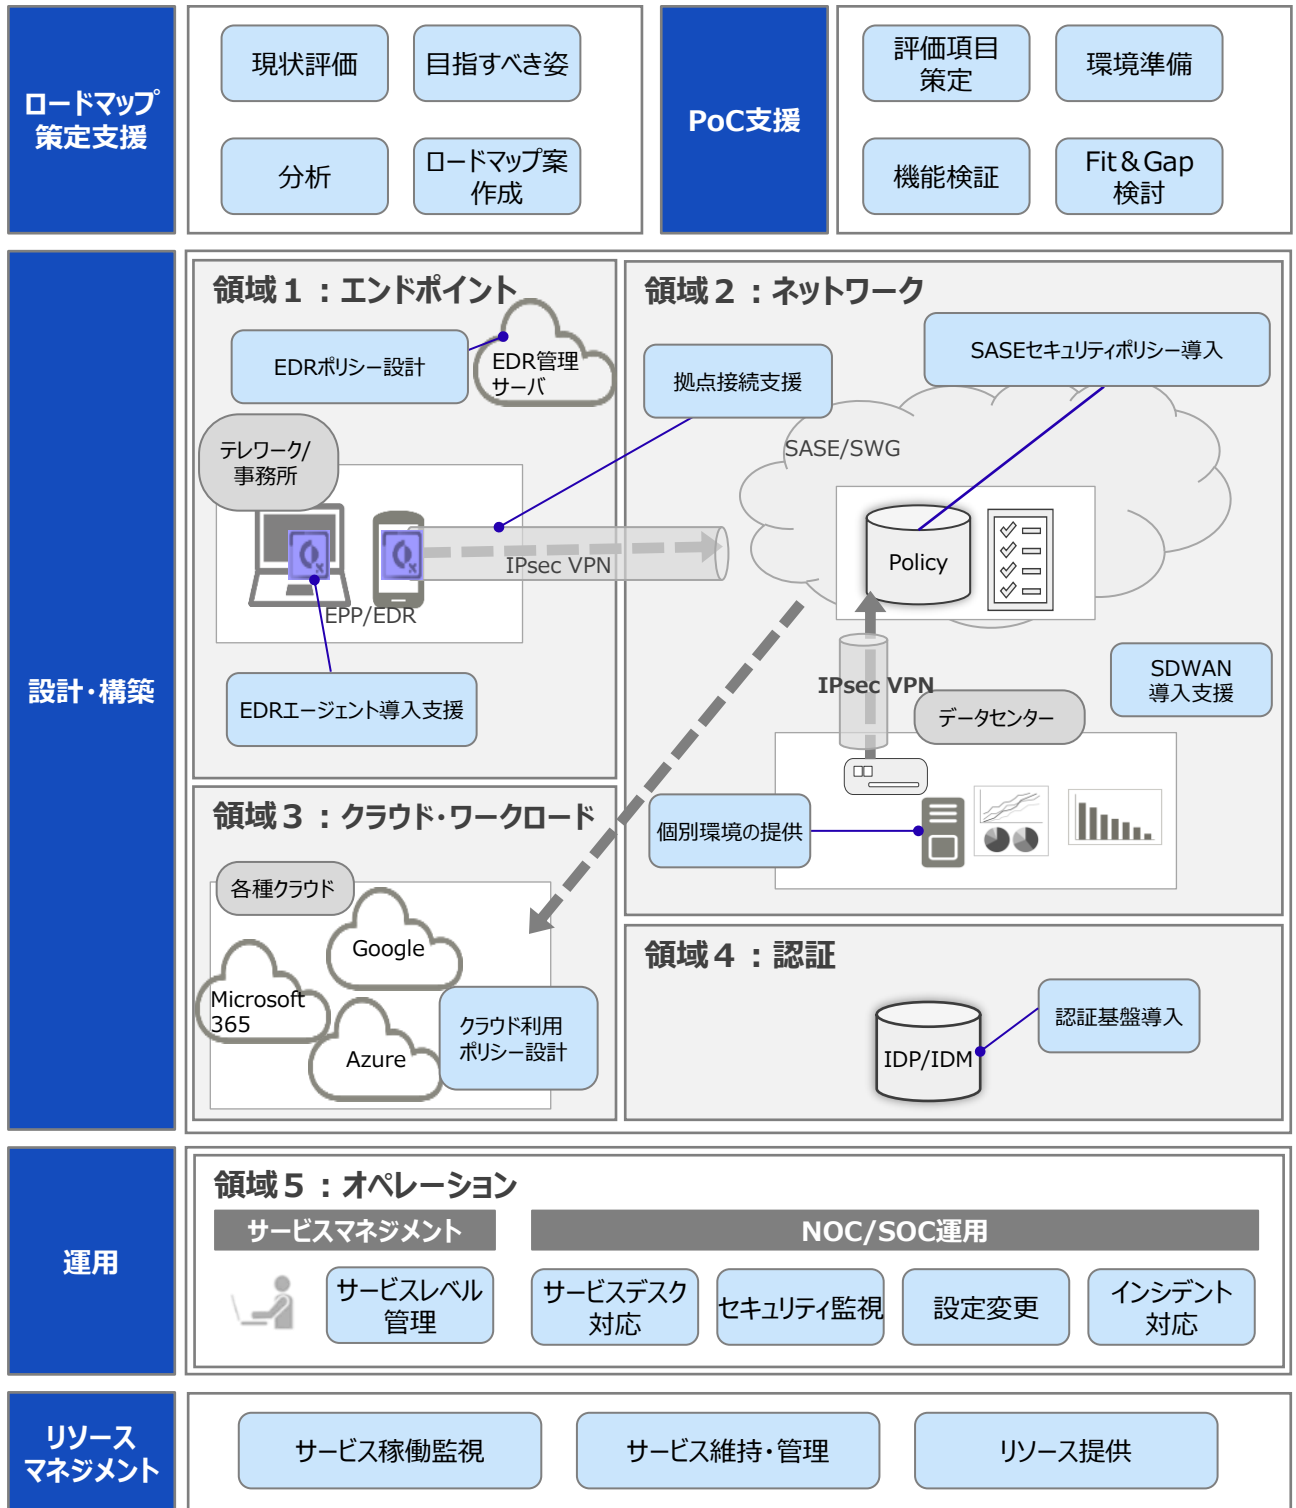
ロードマップ策定支援

現状評価
目指すべき姿
分析
ロードマップ案作成

PoC支援

評価項目策定
環境準備
機能検証
Fit＆Gap検討

設計・構築

領域１：エンドポイント
EDRポリシー設計
EDR管理サーバ
テレワーク/事務所
EPP/EDR
IPsec VPN
EDRエージェント導入支援

領域２：ネットワーク
拠点接続支援
SASEセキュリティポリシー導入
SASE/SWG
Policy
IPsec VPN
データセンター
SDWAN導入支援
個別環境の提供

領域３：クラウド･ワークロード
各種クラウド
Google
Microsoft 365
Azure
クラウド利用ポリシー設計

領域４：認証
IDP/IDM
認証基盤導入

運用

領域５：オペレーション
サービスマネジメント
NOC/SOC運用
サービスレベル管理
サービスデスク対応
セキュリティ監視
設定変更
インシデント対応

リソースマネジメント

サービス稼働監視
サービス維持・管理
リソース提供